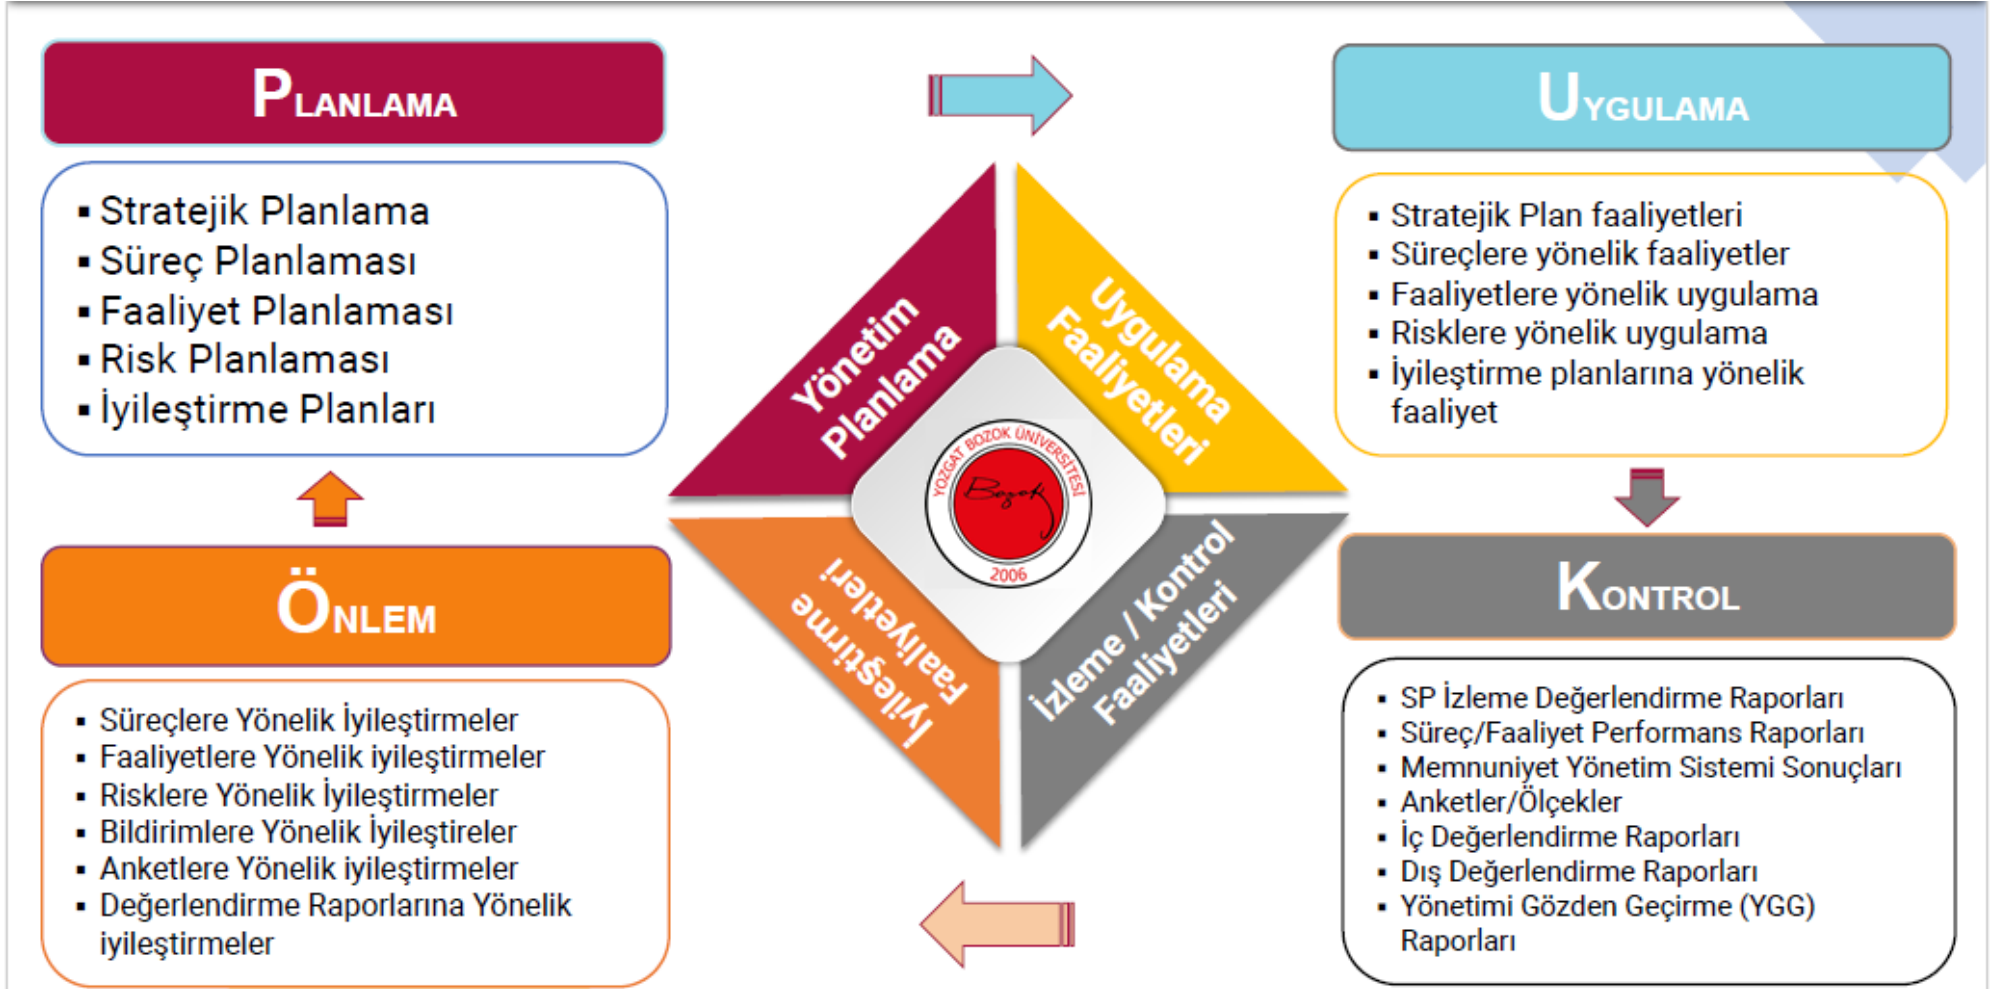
PLANLAMA

▪ Stratejik Planlama
▪ Süreç Planlaması
▪ Faaliyet Planlaması
▪ Risk Planlaması
▪ İyileştirme Planları

UYGULAMA

▪ Stratejik Plan faaliyetleri
▪ Süreçlere yönelik faaliyetler
▪ Faaliyetlere yönelik uygulama
▪ Risklere yönelik uygulama
▪ İyileştirme planlarına yönelik faaliyet

Yönetim Planlama

Uygulama Faaliyetleri

YOZGAT BOZOK ÜNİVERSİTESİ
Bozok
2006

İyileştirme Faaliyetleri

İzleme / Kontrol Faaliyetleri

ÖNLEM

▪ Süreçlere Yönelik İyileştirmeler
▪ Faaliyetlere Yönelik iyileştirmeler
▪ Risklere Yönelik İyileştirmeler
▪ Bildirimlere Yönelik İyileştireler
▪ Anketlere Yönelik iyileştirmeler
▪ Değerlendirme Raporlarına Yönelik iyileştirmeler

KONTROL

▪ SP İzleme Değerlendirme Raporları
▪ Süreç/Faaliyet Performans Raporları
▪ Memnuniyet Yönetim Sistemi Sonuçları
▪ Anketler/Ölçekler
▪ İç Değerlendirme Raporları
▪ Dış Değerlendirme Raporları
▪ Yönetimi Gözden Geçirme (YGG) Raporları